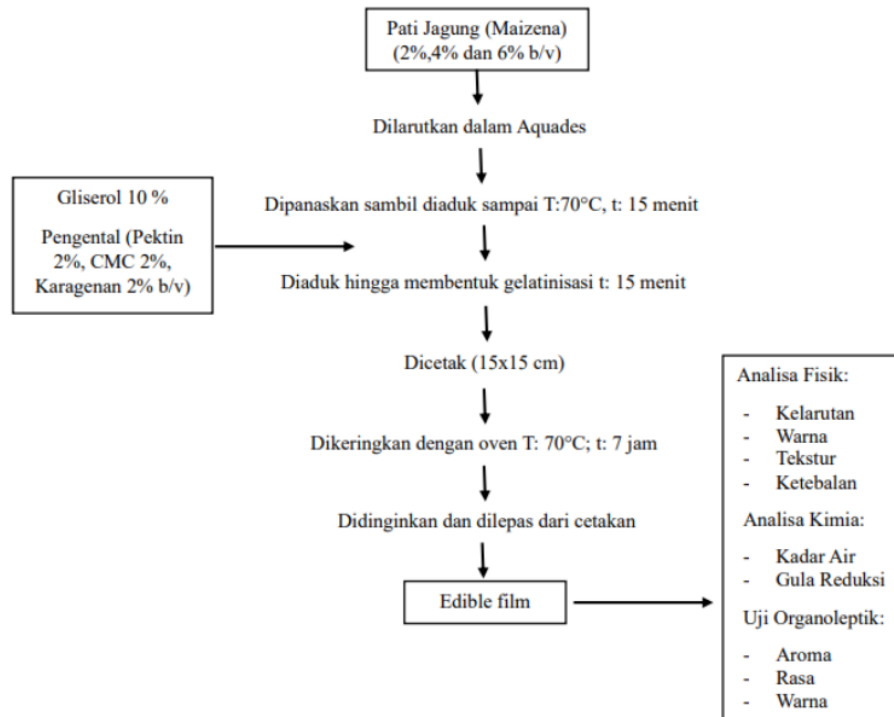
Pati Jagung (Maizena) (2%,4% dan 6% b/v)

Dilarutkan dalam Aquades

Gliserol 10 %

Pengental (Pektin 2%, CMC 2%, Karagenan 2% b/v)

Dipanaskan sambil diaduk sampai T:70°C, t: 15 menit

Diaduk hingga membentuk gelatinisasi t: 15 menit

Dicetak (15x15 cm)

Dikeringkan dengan oven T: 70°C; t: 7 jam

Didinginkan dan dilepas dari cetakan

Edible film

Analisa Fisik:

- Kelarutan
- Warna
- Tekstur
- Ketebalan

Analisa Kimia:

- Kadar Air
- Gula Reduksi

Uji Organoleptik:

- Aroma
- Rasa
- Warna